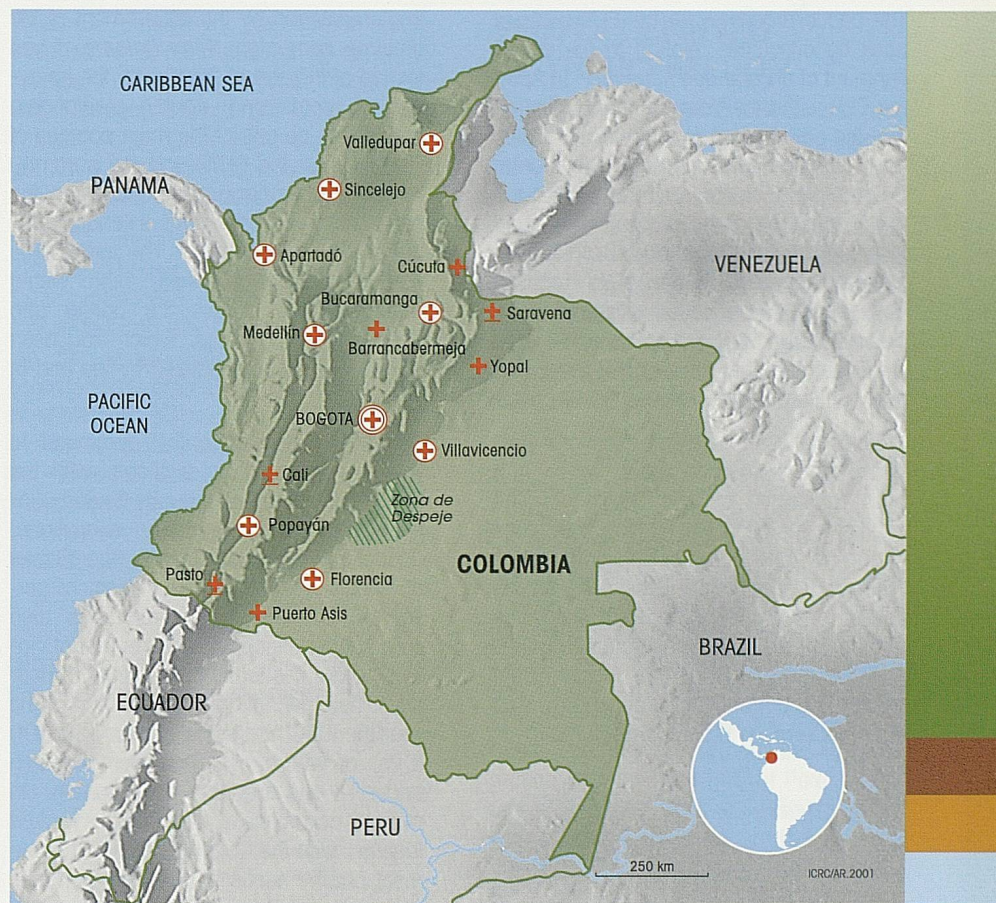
CARIBBEAN SEA

PANAMA

Valledupar

Sincelejo

Apartadó

Cúcuta

VENEZUELA

Bucaramanga

Saravena

Medellín

Barrancabermeja

Yopal

PACIFIC OCEAN

BOGOTA

Villavicencio

Cali

Zona de Despeje

Popayán

COLOMBIA

Pasto

Florencia

Puerto Asis

BRAZIL

ECUADOR

PERU

250 km

ICRC/AR.2001